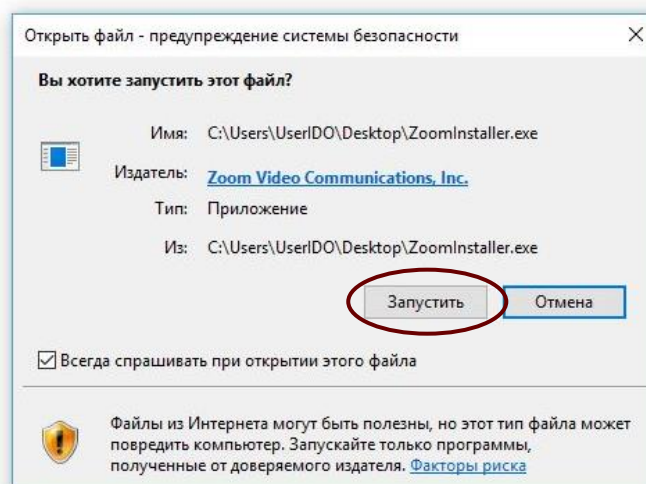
Открыть файл - предупреждение системы безопасности

Вы хотите запустить этот файл?

Имя: C:\Users\UserIDO\Desktop\ZoomInstaller.exe

Издатель: Zoom Video Communications, Inc.

Тип: Приложение

Из: C:\Users\UserIDO\Desktop\ZoomInstaller.exe

Запустить

Отмена

Всегда спрашивать при открытии этого файла

Файлы из Интернета могут быть полезны, но этот тип файла может повредить компьютер. Запускайте только программы, полученные от доверяемого издателя. Факторы риска